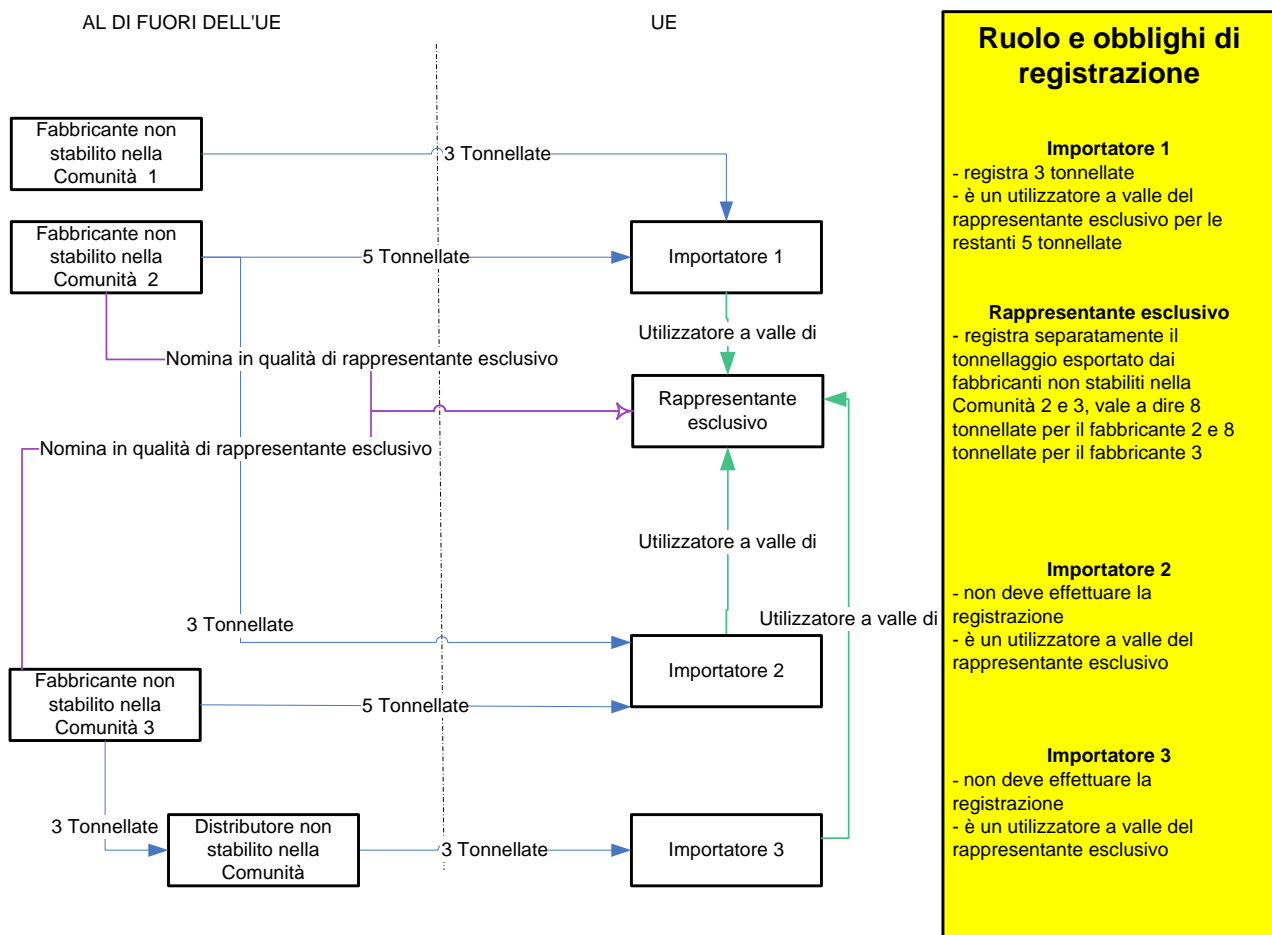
AL DI FUORI DELL'UE

UE

Fabbricante non stabilito nella Comunità 1

3 Tonnellate

Fabbricante non stabilito nella Comunità 2

5 Tonnellate

Importatore 1

Utilizzatore a valle di

Nomina in qualità di rappresentante esclusivo

Rappresentante esclusivo

Nomina in qualità di rappresentante esclusivo

Utilizzatore a valle di

Utilizzatore a valle di

3 Tonnellate

Importatore 2

Fabbricante non stabilito nella Comunità 3

5 Tonnellate

3 Tonnellate

Distributore non stabilito nella Comunità

3 Tonnellate

Importatore 3

Ruolo e obblighi di registrazione

Importatore 1
- registra 3 tonnellate
- è un utilizzatore a valle del rappresentante esclusivo per le restanti 5 tonnellate

Rappresentante esclusivo
- registra separatamente il tonnellaggio esportato dai fabbricanti non stabiliti nella Comunità 2 e 3, vale a dire 8 tonnellate per il fabbricante 2 e 8 tonnellate per il fabbricante 3

Importatore 2
- non deve effettuare la registrazione
- è un utilizzatore a valle del rappresentante esclusivo

Importatore 3
- non deve effettuare la registrazione
- è un utilizzatore a valle del rappresentante esclusivo